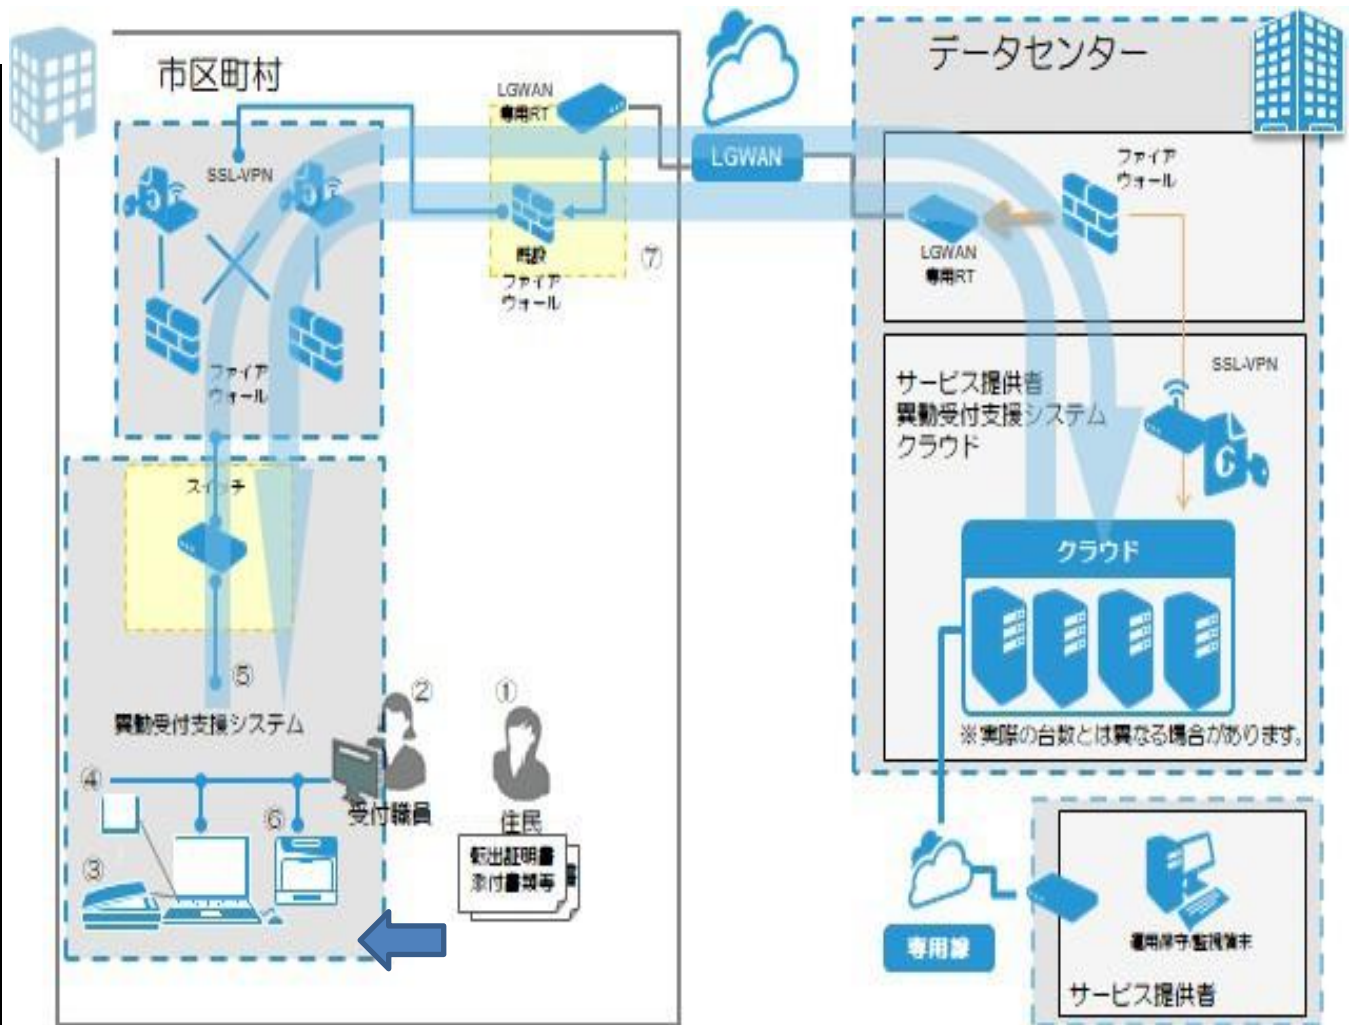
市区町村

LGWAN
専用RT

SSL-VPN

既設
ファイア
ウォール

⑦

LGWAN

データセンター

ファイア
ウォール

LGWAN
専用RT

ファイア
ウォール

スイッチ

⑤

異動受付支援システム

②

①

④

⑥

③

受付職員

住民

転出証明書
添付書類等

SSL-VPN

サービス提供者
異動受付支援システム
クラウド

クラウド

※実際の台数とは異なる場合があります。

専用線

運用保守監視端末

サービス提供者